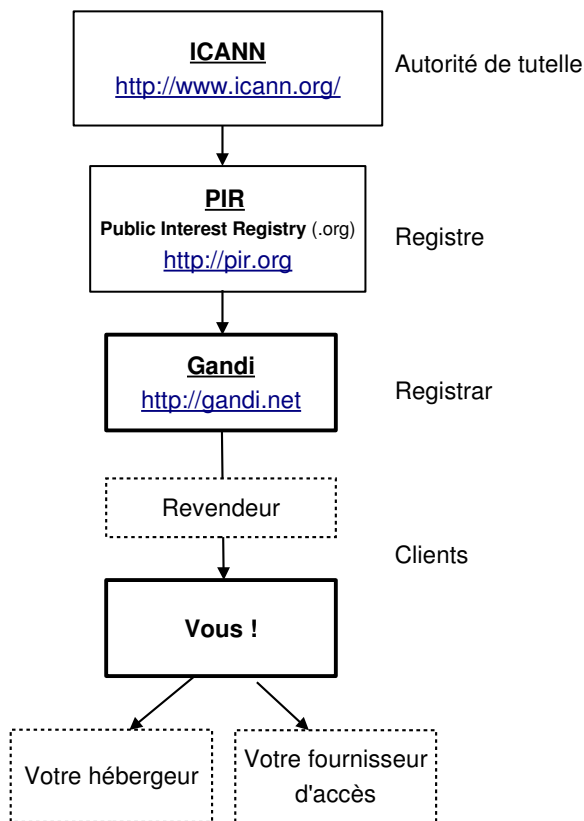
ICANN
http://www.icann.org/

Autorité de tutelle

PIR
Public Interest Registry (.org)
http://pir.org

Registre

Gandi
http://gandi.net

Registrar

Revendeur

Clients

Vous !

Votre hébergeur

Votre fournisseur d'accès